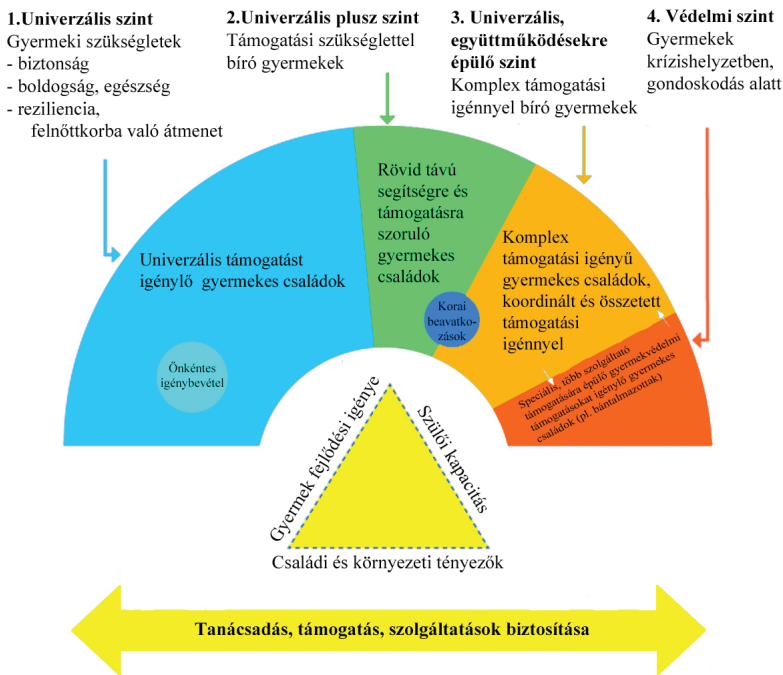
**1.Univerzális szint**
Gyermeki szükségletek
- biztonság
- boldogság, egészség
- reziliencia, felnőttkorba való átmenet

**2.Univerzális plusz szint**
Támogatási szükséglettel bíró gyermekek

**3. Univerzális, együttműködésekre épülő szint**
Komplex támogatási igénnyel bíró gyermekek

**4. Védelmi szint**
Gyermekek krízishelyzetben, gondoskodás alatt

Univerzális támogatást igénylő gyermekes családok

Önkéntes igénybevétel

Rövid távú segítségre és támogatásra szoruló gyermekes családok

Korai beavatkozások

Komplex támogatási igényű gyermekes családok, koordinált és összetett támogatási igénnyel

Speciális, több szolgáltató támogatására épülő gyermekvédelmi támogatásokat igénylő gyermekes családok (pl. bántalmazottak)

Gyermek fejlődési igénye

Szülői kapacitás

Családi és környezeti tényezők

**Tanácsadás, támogatás, szolgáltatások biztosítása**